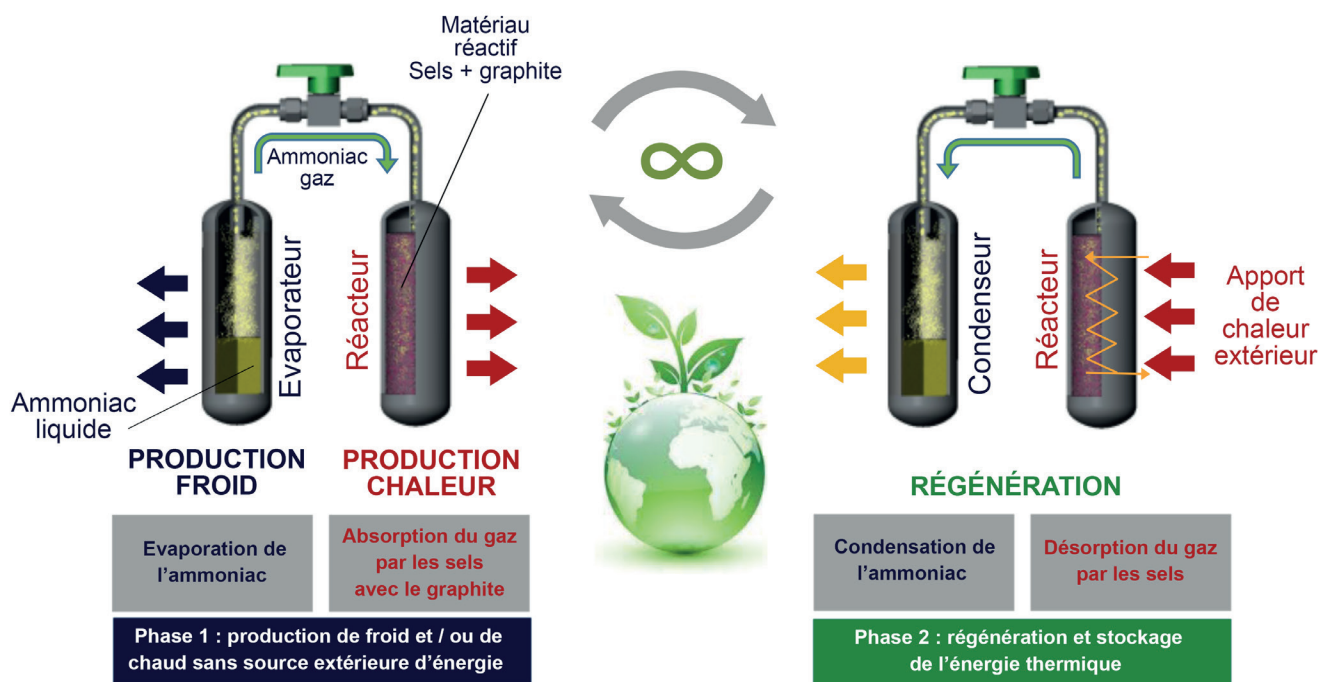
Matériau réactif Sels + graphite

Ammoniac gaz

Evaporateur

Réacteur

Ammoniac liquide

PRODUCTION FROID

PRODUCTION CHALEUR

Evaporation de l'ammoniac

Absorption du gaz par les sels avec le graphite

Phase 1 : production de froid et / ou de chaud sans source extérieure d'énergie

∞

Condenseur

Réacteur

Apport de chaleur extérieur

RÉGÉNÉRATION

Condensation de l'ammoniac

Désorption du gaz par les sels

Phase 2 : régénération et stockage de l'énergie thermique